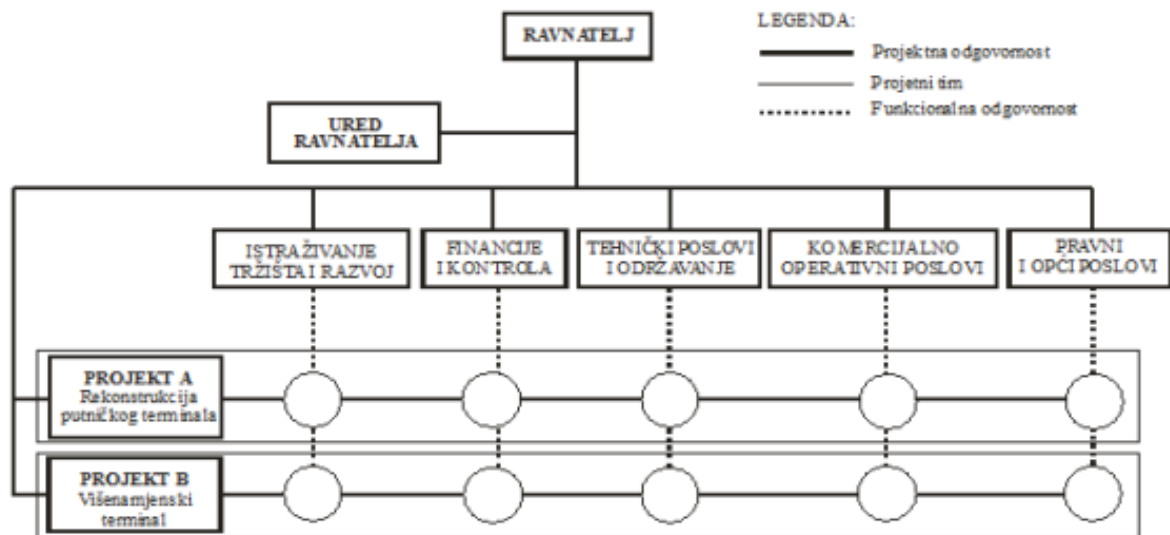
RAVNATELJ

LEGENDA:
Projektna odgovornost
Projetni tim
Funkcionalna odgovornost

URED RAVNATELJA

ISTRAŽIVANJE TRŽIŠTA I RAZVOJ

FINANCIJE I KONTROLA

TEHNIČKI POSLOVI I ODRŽAVANJE

KOMERCIJALNO OPERATIVNI POSLOVI

PRAVNI I OPĆI POSLOVI

PROJEKT A
Rekonstrukcija putničkog terminala

PROJEKT B
Višenamjenski terminal